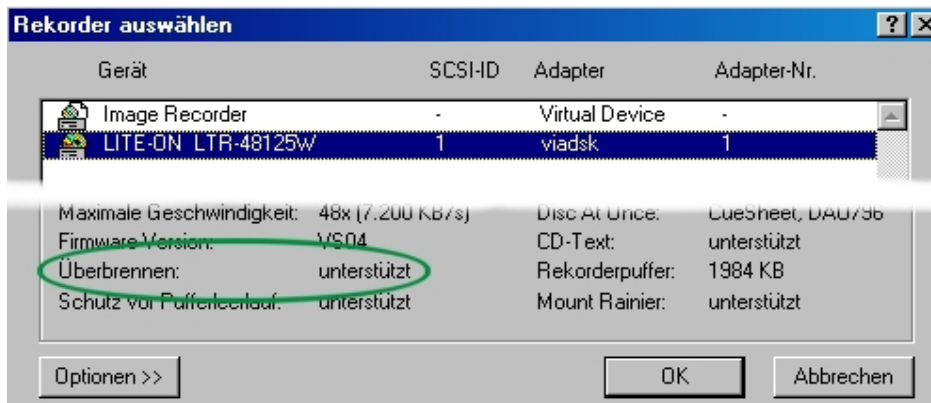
Rekorder auswählen

?

| Gerät | SCSI-ID | Adapter | Adapter-Nr. |
|---|---|---|---|
| Image Recorder | - | Virtual Device | - |
| LITE-ON LTR-48125W | 1 | viadsk | 1 |

| | | | |
|---|---|---|---|
| Maximale Geschwindigkeit: | 48x (7.200 KB/s) | Disc At Once: | CueSheet, DAO/96 |
| Firmware Version: | VS04 | CD-Text: | unterstützt |
| Überbrennen: | unterstützt | Rekorderpuffer: | 1984 KB |
| Schutz vor Pufferleerlauf: | unterstützt | Mount Rainier: | unterstützt |

Optionen >>

OK

Abbrechen